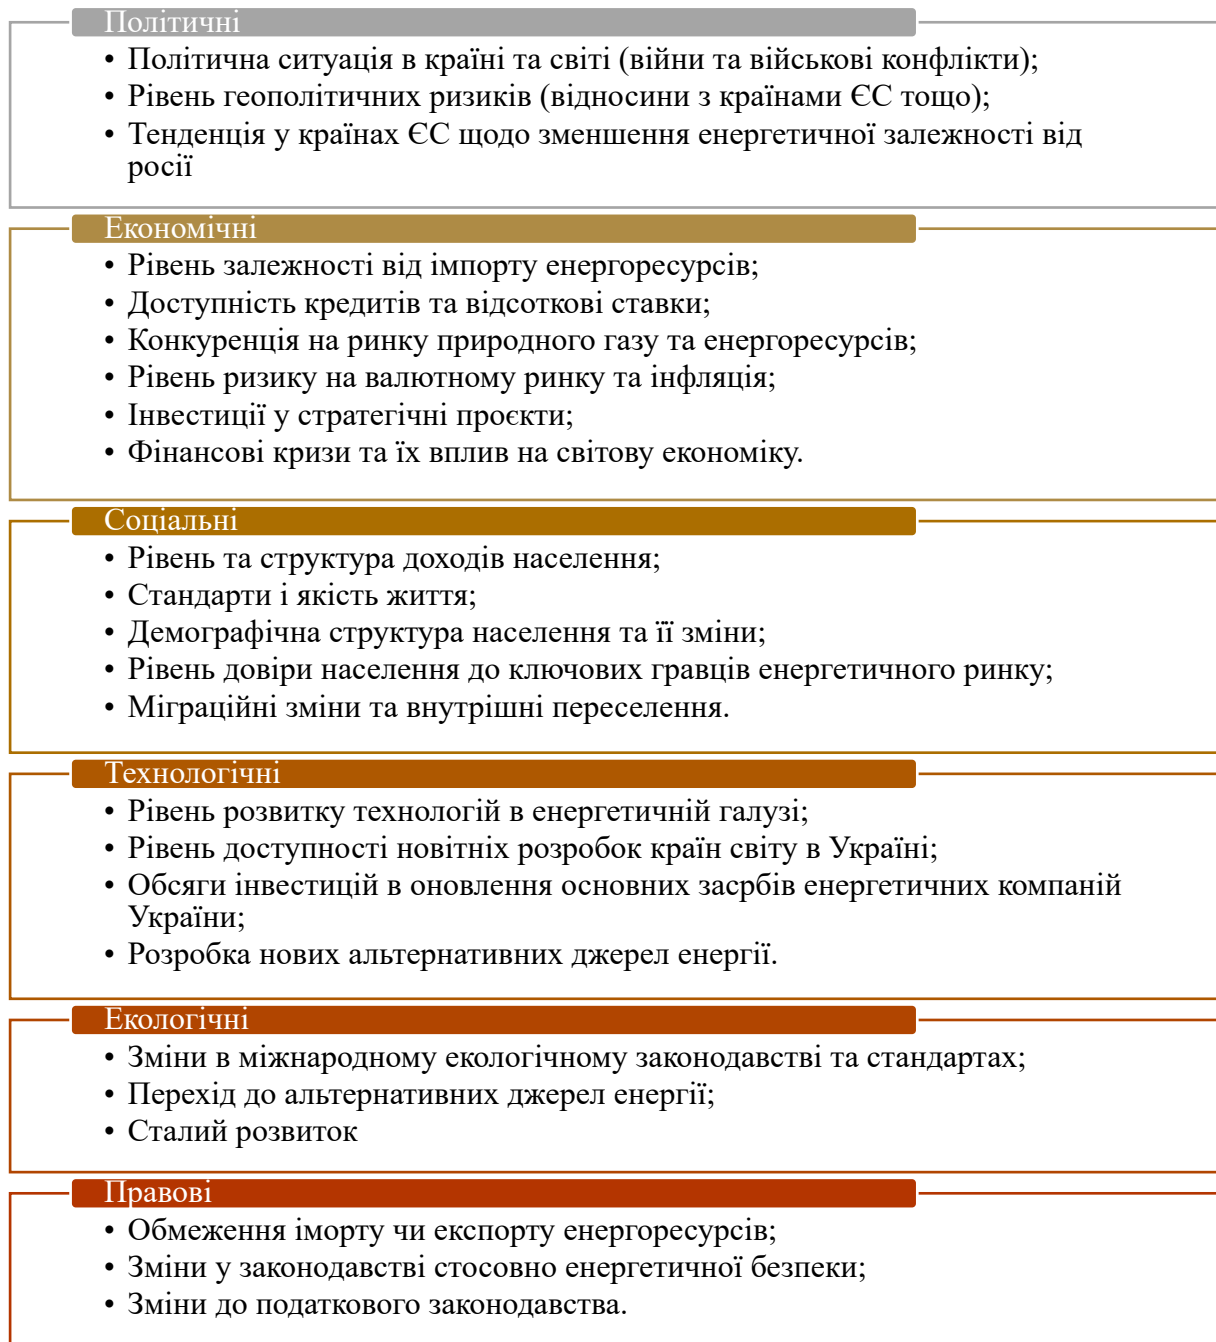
Політичні

• Політична ситуація в країні та світі (війни та військові конфлікти);
• Рівень геополітичних ризиків (відносини з країнами ЄС тощо);
• Тенденція у країнах ЄС щодо зменшення енергетичної залежності від росії

Економічні

• Рівень залежності від імпорту енергоресурсів;
• Доступність кредитів та відсоткові ставки;
• Конкуренція на ринку природного газу та енергоресурсів;
• Рівень ризику на валютному ринку та інфляція;
• Інвестиції у стратегічні проєкти;
• Фінансові кризи та їх вплив на світову економіку.

Соціальні

• Рівень та структура доходів населення;
• Стандарти і якість життя;
• Демографічна структура населення та її зміни;
• Рівень довіри населення до ключових гравців енергетичного ринку;
• Міграційні зміни та внутрішні переселення.

Технологічні

• Рівень розвитку технологій в енергетичній галузі;
• Рівень доступності новітніх розробок країн світу в Україні;
• Обсяги інвестицій в оновлення основних засрбів енергетичних компаній України;
• Розробка нових альтернативних джерел енергії.

Екологічні

• Зміни в міжнародному екологічному законодавстві та стандартах;
• Перехід до альтернативних джерел енергії;
• Сталий розвиток

Правові

• Обмеження імопту чи експорту енергоресурсів;
• Зміни у законодавстві стосовно енергетичної безпеки;
• Зміни до податкового законодавства.